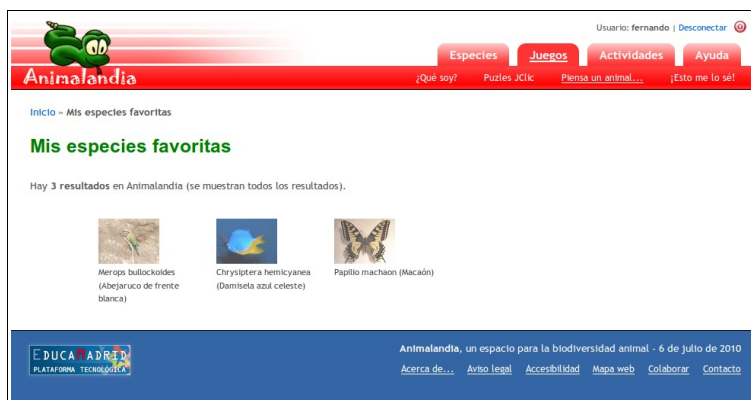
Usuario: fernando | Desconectar

Animalandia

Especies | Juegos | Actividades | Ayuda

¿Qué soy? | Puzles JClic | Piensa un animal... | ¡Esto me lo sé!

Inicio » Mis especies favoritas

Mis especies favoritas

Hay 3 resultados en Animalandia (se muestran todos los resultados).

Merops bullockoides (Abejaruco de frente blanca)

Chrysiptera hemicyanea (Damisela azul celeste)

Papilio machaon (Macaón)

EducaMadrid PLATAFORMA TECNOLÓGICA

Animalandia, un espacio para la biodiversidad animal - 6 de julio de 2010

Acerca de... | Aviso legal | Accesibilidad | Mapa web | Colaborar | Contacto